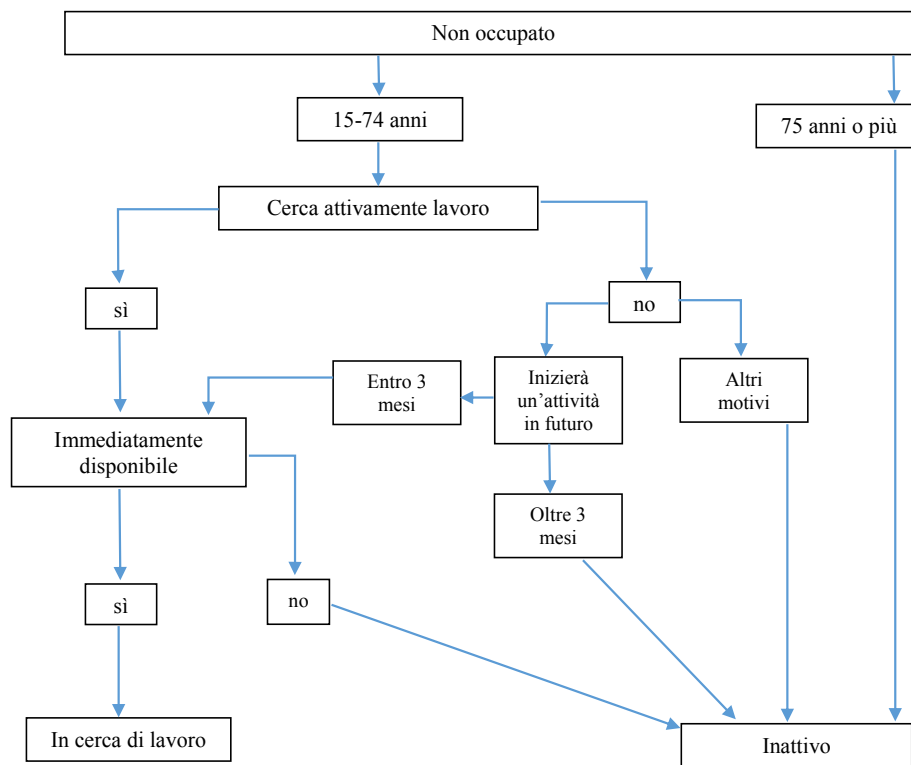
Non occupato

15-74 anni

75 anni o più

Cerca attivamente lavoro

sì

no

Entro 3 mesi

Iniziterà un'attività in futuro

Altri motivi

Immediatamente disponibile

Oltre 3 mesi

sì

no

In cerca di lavoro

Inattivo